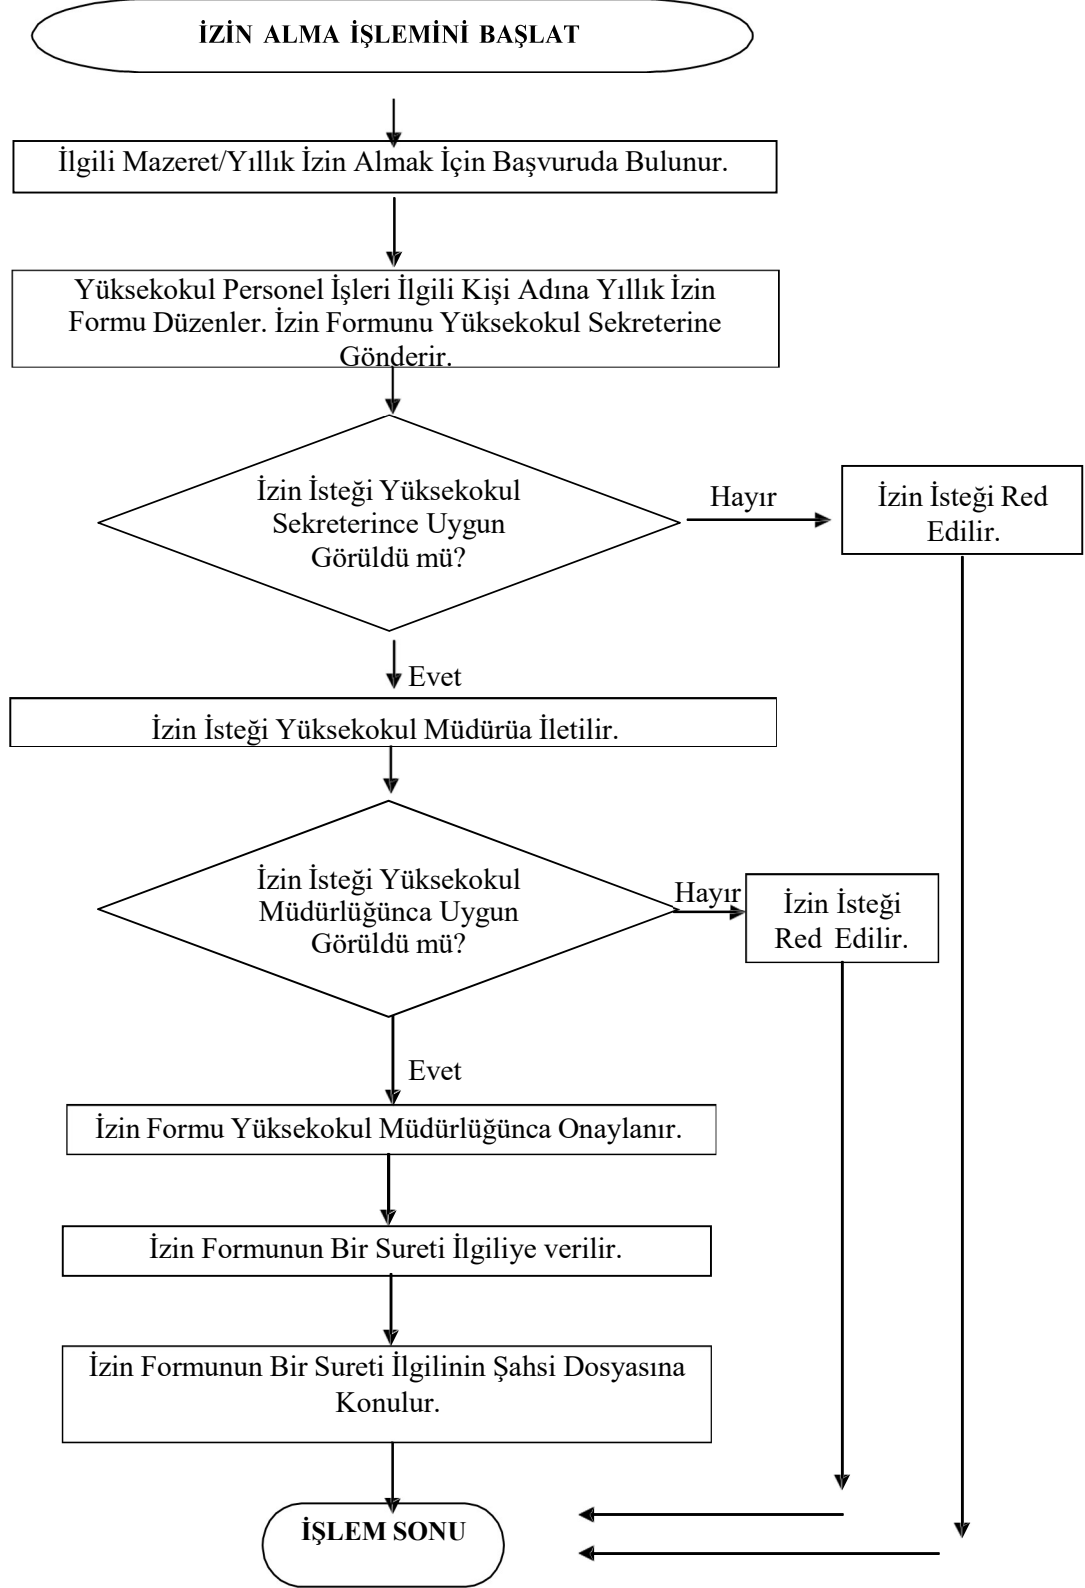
İZİN ALMA İŞLEMİNİ BAŞLAT

İlgili Mazeret/Yıllık İzin Almak İçin Başvuruda Bulunur.

Yüksekokul Personel İşleri İlgili Kişi Adına Yıllık İzin Formu Düzenler. İzin Formunu Yüksekokul Sekreterine Gönderir.

İzin İsteği Yüksekokul Sekreterince Uygun Görüldü mü?

Hayır

İzin İsteği Red Edilir.

Evet

İzin İsteği Yüksekokul Müdürüa İletilir.

İzin İsteği Yüksekokul Müdürlüğünca Uygun Görüldü mü?

Hayır

İzin İsteği Red Edilir.

Evet

İzin Formu Yüksekokul Müdürlüğünca Onaylanır.

İzin Formunun Bir Sureti İlgiliye verilir.

İzin Formunun Bir Sureti İlgilinin Şahsi Dosyasına Konulur.

İŞLEM SONU